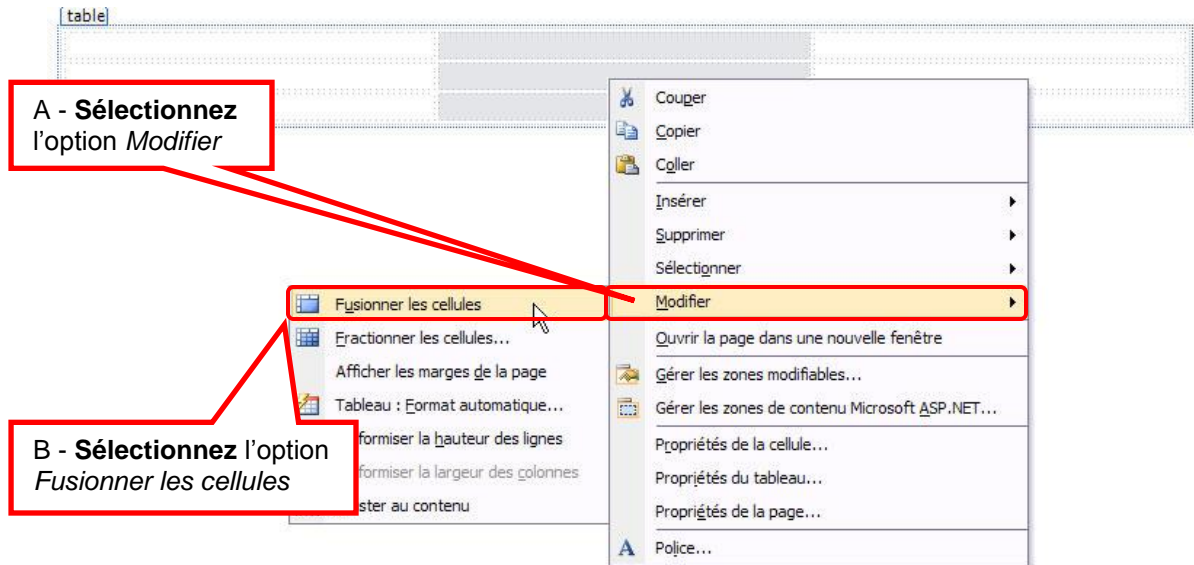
table

A - **Sélectionnez** l'option *Modifier*

Couper
Copier
Coller
Insérer
Supprimer
Sélectionner
Modifier
Ouvrir la page dans une nouvelle fenêtre
Gérer les zones modifiables...
Gérer les zones de contenu Microsoft ASP.NET...
Propriétés de la cellule...
Propriétés du tableau...
Propriétés de la page...
Police...

Fusionner les cellules
Fractionner les cellules...
Afficher les marges de la page
Tableau : Format automatique...
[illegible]formiser la hauteur des lignes
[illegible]formiser la largeur des colonnes
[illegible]ster au contenu

B - **Sélectionnez** l'option *Fusionner les cellules*